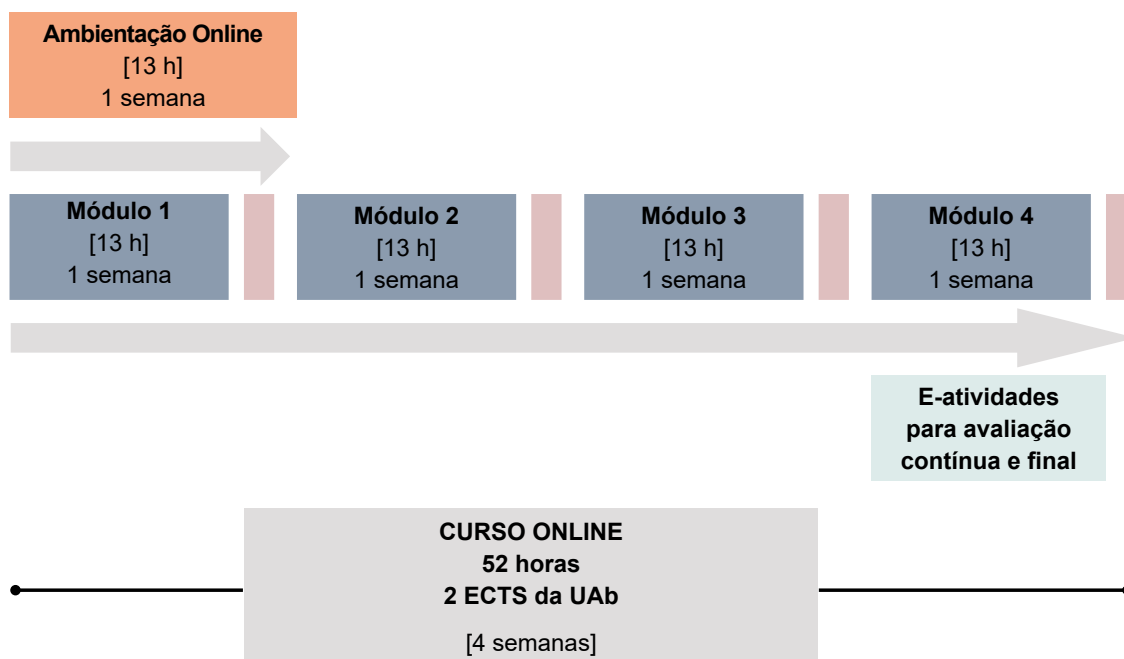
**Ambientação Online**
[13 h]
1 semana

**Módulo 1**
[13 h]
1 semana

**Módulo 2**
[13 h]
1 semana

**Módulo 3**
[13 h]
1 semana

**Módulo 4**
[13 h]
1 semana

**E-atividades para avaliação contínua e final**

**CURSO ONLINE**
**52 horas**
**2 ECTS da UAb**

[4 semanas]